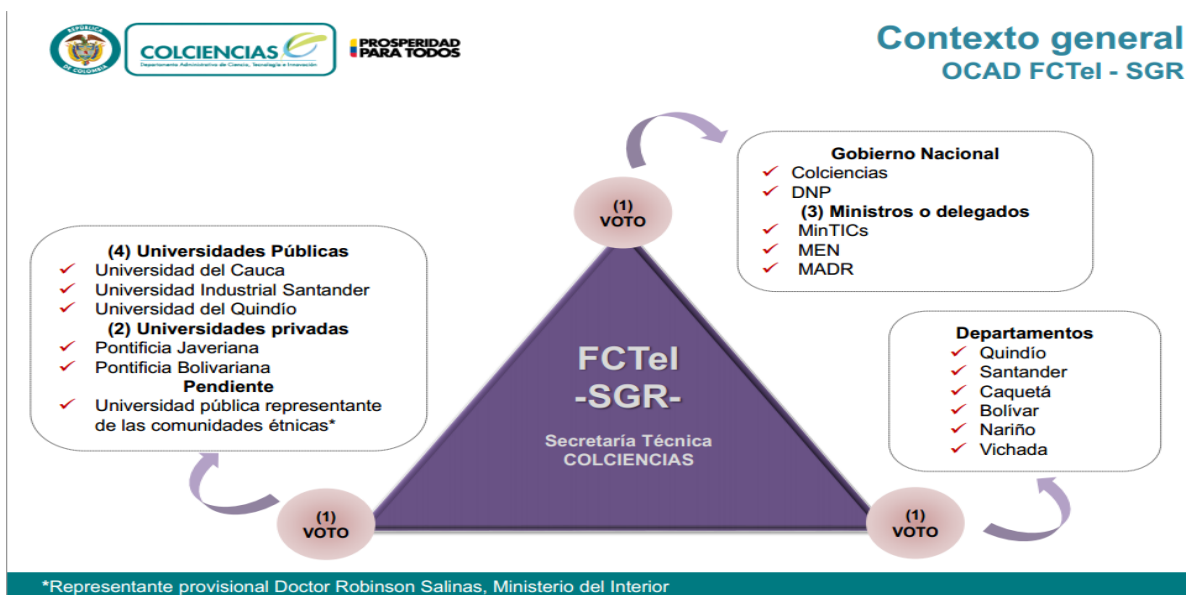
REPÚBLICA DE COLOMBIA

COLCIENCIAS
Departamento Administrativo de Ciencia, Tecnología e Innovación

PROSPERIDAD PARA TODOS

Contexto general
OCAD FCTel - SGR

(1)
VOTO

Gobierno Nacional
✓ Colciencias
✓ DNP
(3) Ministros o delegados
✓ MinTICs
✓ MEN
✓ MADR

(4) Universidades Públicas
✓ Universidad del Cauca
✓ Universidad Industrial Santander
✓ Universidad del Quindío
(2) Universidades privadas
✓ Pontificia Javeriana
✓ Pontificia Bolivariana
Pendiente
✓ Universidad pública representante de las comunidades étnicas*

FCTel
-SGR-

Secretaría Técnica
COLCIENCIAS

Departamentos
✓ Quindío
✓ Santander
✓ Caquetá
✓ Bolívar
✓ Nariño
✓ Vichada

(1)
VOTO

(1)
VOTO

*Representante provisional Doctor Robinson Salinas, Ministerio del Interior